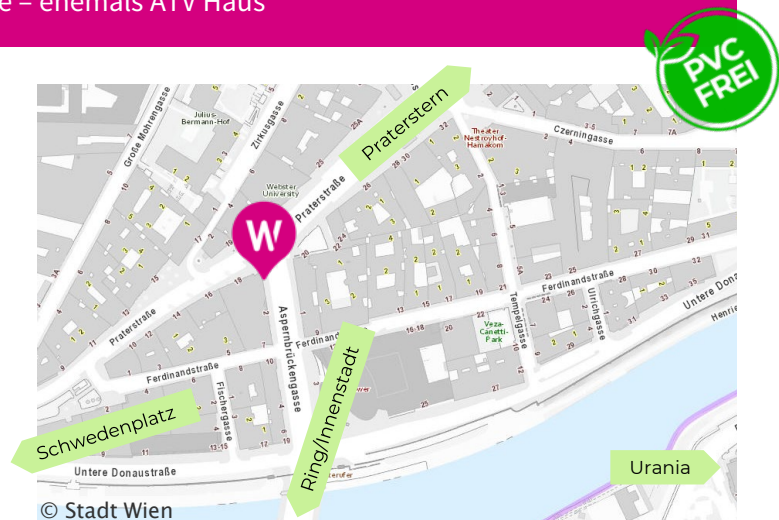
e – ehemals ATV Haus

PVC FREI

Praterstern
Czerningasse
Theater Nestroyhof-Hamakom
Julius-Bermann-Hof
Große Mohrengasse
Zirkusgasse
Webster University
Praterstraße
W
Praterstraße
Ferdinandstraße
Ferdinandstraße
Tempelgasse
Ulrichgasse
Untere Don
Henrie
Veza-Canetti-Park
Ferdinan
Aspernbrückengasse
Fischergasse
Ring/Innenstadt
Schwedenplatz
Untere Donaustraße
Urania
© Stadt Wien